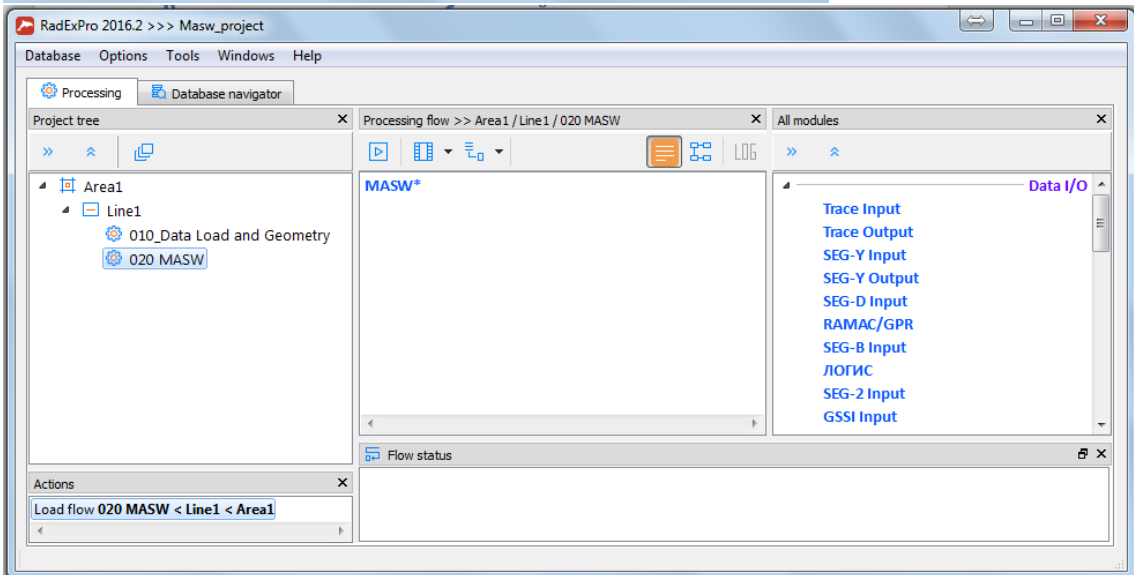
RadExPro 2016.2 >>> Masw_project

Database Options Tools Windows Help

Processing Database navigator

Project tree

Area1
Line1
010_Data Load and Geometry
020 MASW

Processing flow >> Area1 / Line1 / 020 MASW

LOG

MASW*

All modules

Data I/O
Trace Input
Trace Output
SEG-Y Input
SEG-Y Output
SEG-D Input
RAMAC/GPR
SEG-B Input
ЛОГИС
SEG-2 Input
GSSI Input

Flow status

Actions

Load flow **020 MASW < Line1 < Area1**